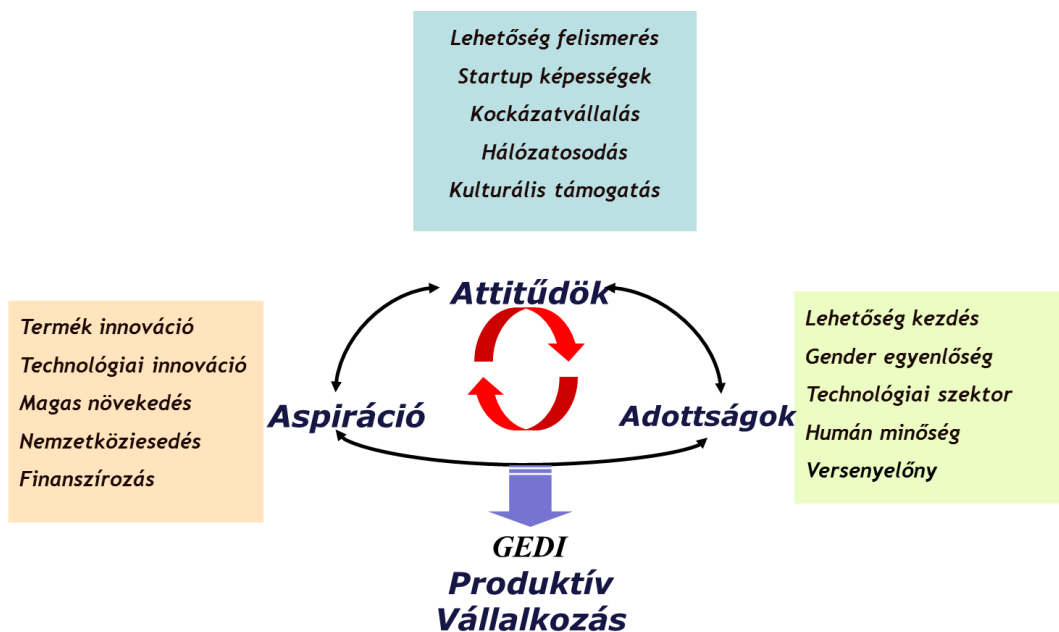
Lehetőség felismerés
Startup képességek
Kockázatvállalás
Hálózatosodás
Kulturális támogatás

Termék innováció
Technológiai innováció
Magas növekedés
Nemzetköziesedés
Finanszírozás

Attitűdök

Aspiráció

Adottságok

Lehetőség kezdés
Gender egyenlőség
Technológiai szektor
Humán minőség
Versenyelőny

GEDI
Produktív
Vállalkozás